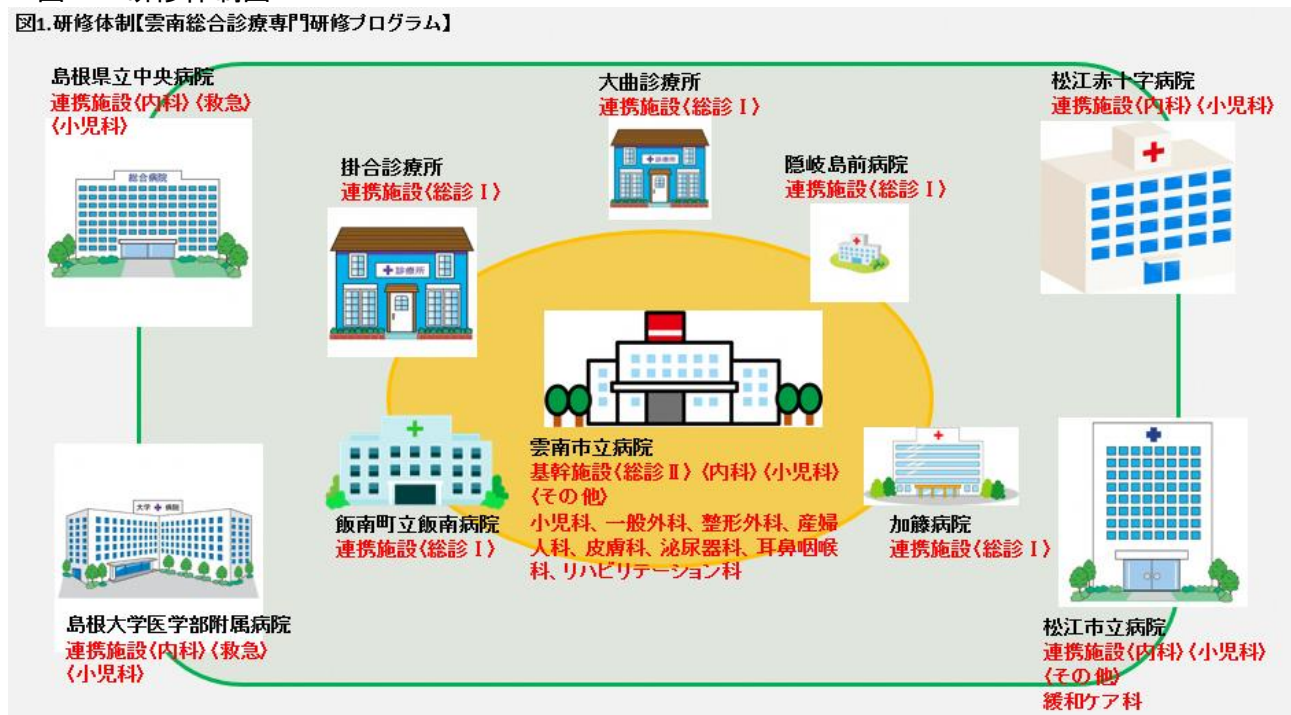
図1.研修体制【雲南総合診療専門研修プログラム】

島根県立中央病院
連携施設〈内科〉〈救急〉〈小児科〉

総合病院

大曲診療所
連携施設〈総診Ⅰ〉

診療所

松江赤十字病院
連携施設〈内科〉〈小児科〉

掛合診療所
連携施設〈総診Ⅰ〉

診療所

隠岐島前病院
連携施設〈総診Ⅰ〉

雲南市立病院
基幹施設〈総診Ⅱ〉〈内科〉〈小児科〉〈その他〉
小児科、一般外科、整形外科、産婦人科、皮膚科、泌尿器科、耳鼻咽喉科、リハビリテーション科

大学病院

飯南町立飯南病院
連携施設〈総診Ⅰ〉

加藤病院
連携施設〈総診Ⅰ〉

島根大学医学部附属病院
連携施設〈内科〉〈救急〉〈小児科〉

松江市立病院
連携施設〈内科〉〈小児科〉〈その他〉
緩和ケア科